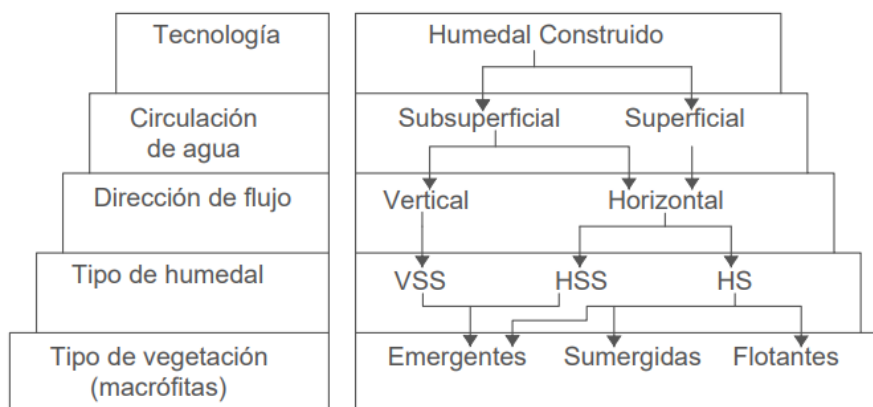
Tecnología

Humedal Construido

Circulación de agua

Subsuperficial

Superficial

Dirección de flujo

Vertical

Horizontal

Tipo de humedal

VSS

HSS

HS

Tipo de vegetación (macrófitas)

Emergentes

Sumergidas

Flotantes